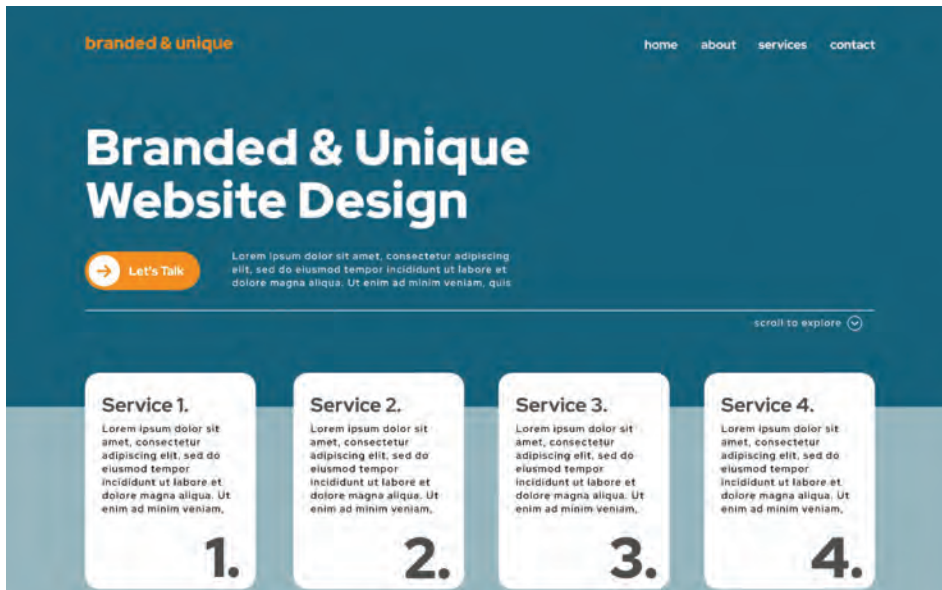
branded & unique

home about services contact

Branded & Unique Website Design

Let's Talk

Lorem ipsum dolor sit amet, consectetur adipiscing elit, sed do eiusmod tempor incididunt ut labore et dolore magna aliqua. Ut enim ad minim veniam, quis

scroll to explore

Service 1.
Lorem ipsum dolor sit amet, consectetur adipiscing elit, sed do eiusmod tempor incididunt ut labore et dolore magna aliqua. Ut enim ad minim veniam,
1.

Service 2.
Lorem ipsum dolor sit amet, consectetur adipiscing elit, sed do eiusmod tempor incididunt ut labore et dolore magna aliqua. Ut enim ad minim veniam,
2.

Service 3.
Lorem ipsum dolor sit amet, consectetur adipiscing elit, sed do eiusmod tempor incididunt ut labore et dolore magna aliqua. Ut enim ad minim veniam,
3.

Service 4.
Lorem ipsum dolor sit amet, consectetur adipiscing elit, sed do eiusmod tempor incididunt ut labore et dolore magna aliqua. Ut enim ad minim veniam,
4.